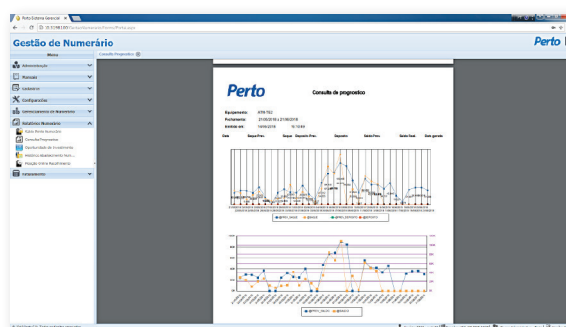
Perto Sistema Gerencial

Gestão de Numerário

Perto

Menu

Consulta Prognóstico

Administração

Manuais

Cadastros

Configurações

Gerenciamento de Numerário

Relatórios Numerário

Consulta Prognóstico

Oportunidade de Investimento

Histórico Abastecimento

Cartolamento

Perto

Consulta de prognostico

Equipamento: ATM 702

Período: 21/08/2018 a 21/09/2018

Emitido em: 14/09/2018 15:10:44

Data

Saque Prev.

Saque

Depósito Prev.

Depósito

Saldo Prev.

Saldo Real

Dem gerado